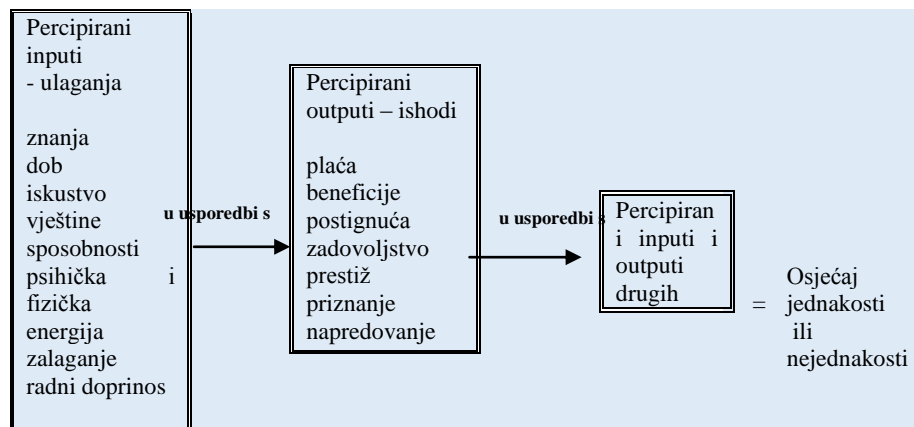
Percipirani inputi - ulaganja

znanja
dob
iskustvo
vještine
sposobnosti
psihička i fizička energija
zalaganje
radni doprinos

u usporedbi s

Percipirani outputi – ishodi

plaća
beneficije
postignuća
zadovoljstvo
prestiž
priznanje
napredovanje

u usporedbi s

Percipiran i inputi i outputi drugih

=

Osjećaj jednakosti ili nejednakosti